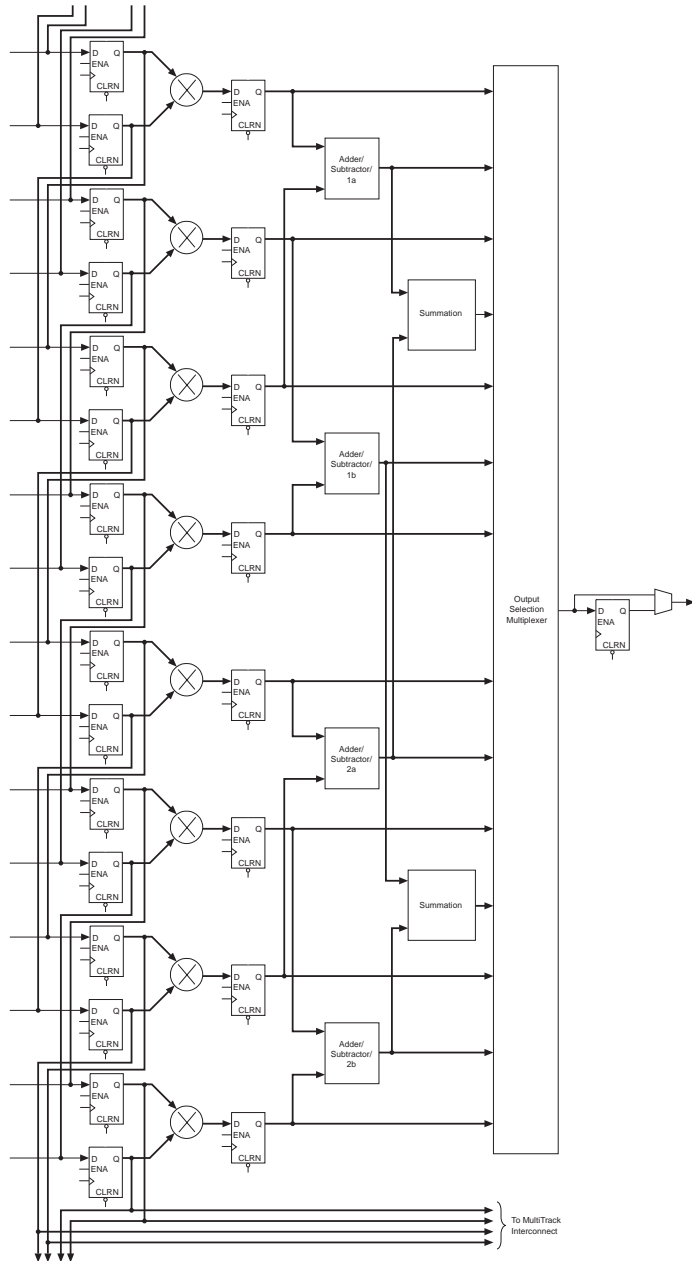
D Q
ENA
CLRN

D Q
ENA
CLRN

D Q
ENA
CLRN

Adder/ Subtractor/ 1a

D Q
ENA
CLRN

D Q
ENA
CLRN

D Q
ENA
CLRN

Summation

D Q
ENA
CLRN

D Q
ENA
CLRN

D Q
ENA
CLRN

Adder/ Subtractor/ 1b

D Q
ENA
CLRN

D Q
ENA
CLRN

D Q
ENA
CLRN

Output Selection Multiplexer

D Q
ENA
CLRN

D Q
ENA
CLRN

D Q
ENA
CLRN

D Q
ENA
CLRN

Adder/ Subtractor/ 2a

D Q
ENA
CLRN

D Q
ENA
CLRN

D Q
ENA
CLRN

Summation

D Q
ENA
CLRN

D Q
ENA
CLRN

D Q
ENA
CLRN

Adder/ Subtractor/ 2b

D Q
ENA
CLRN

D Q
ENA
CLRN

D Q
ENA
CLRN

To MultiTrack Interconnect